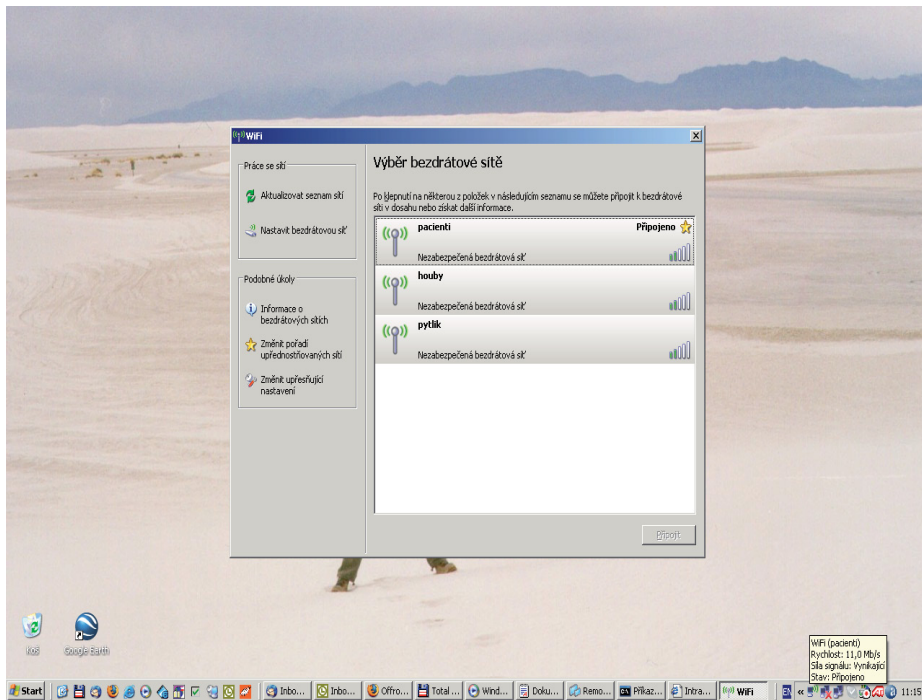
WiFi

Práce se sítí

Aktualizovat seznam sítí

Nastavit bezdrátovou síť

Podobné úkoly

Informace o bezdrátových sítích

Změnit pořadí upřednostňovaných sítí

Změnit upřesňující nastavení

Výběr bezdrátové sítě

Po klepnutí na některou z položek v následujícím seznamu se můžete připojit k bezdrátové síti v dosahu nebo získat další informace.

pacienti
Připojeno
Nezabezpečená bezdrátová síť

houby
Nezabezpečená bezdrátová síť

pytlik
Nezabezpečená bezdrátová síť

Připojit

Koš

Google Earth

WiFi (pacienti)
Rychlost: 11,0 Mb/s
Síla signálu: Vynikající
Stav: Připojeno

Start | Inbo... | Inbo... | Offro... | Total ... | Wind... | Doku... | Remo... | Příkaz... | Intra... | WiFi | 11:15